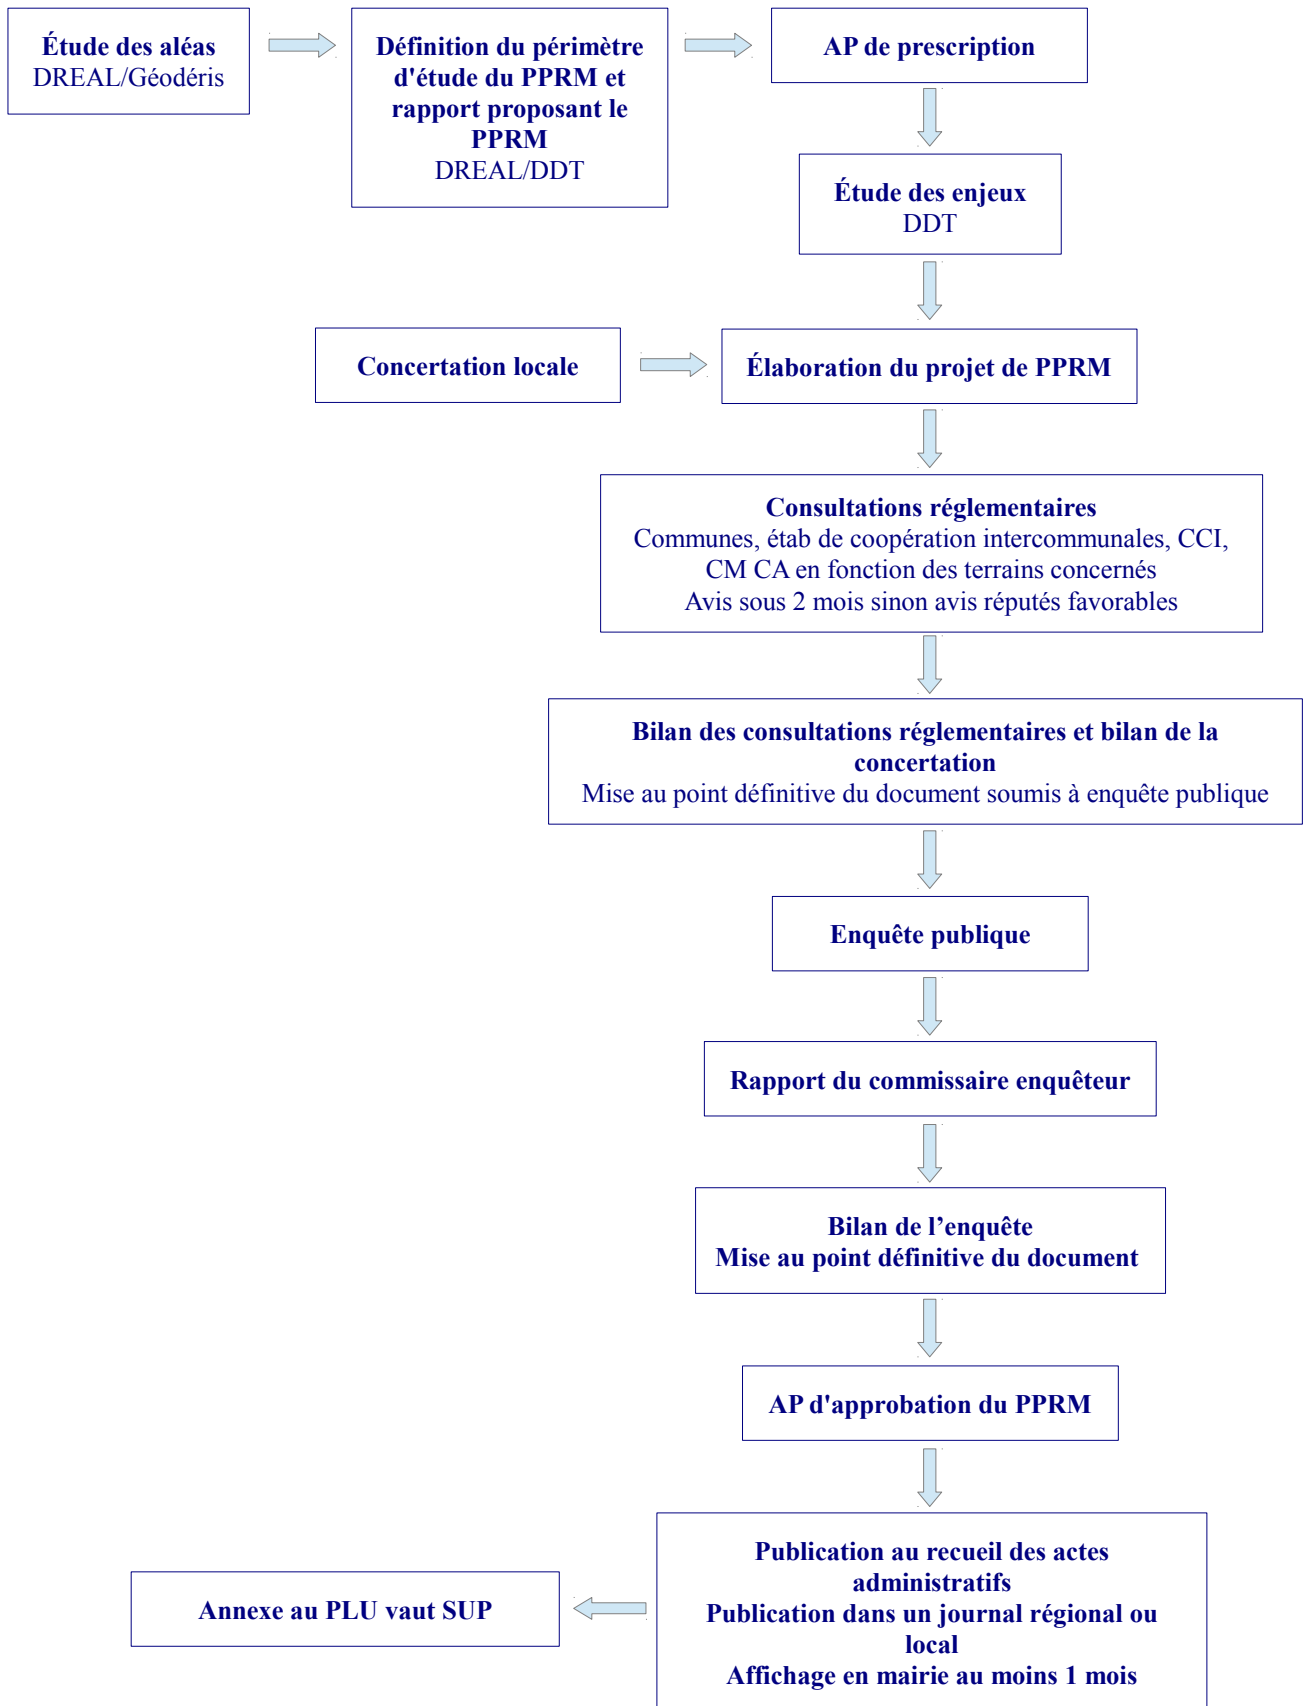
Étude des aléas
DREAL/Géodéris

Définition du périmètre d'étude du PPRM et rapport proposant le PPRM
DREAL/DDT

AP de prescription

Étude des enjeux
DDT

Concertation locale

Élaboration du projet de PPRM

Consultations réglementaires
Communes, étab de coopération intercommunales, CCI, CM CA en fonction des terrains concernés
Avis sous 2 mois sinon avis réputés favorables

Bilan des consultations réglementaires et bilan de la concertation
Mise au point définitive du document soumis à enquête publique

Enquête publique

Rapport du commissaire enquêteur

Bilan de l'enquête
Mise au point définitive du document

AP d'approbation du PPRM

Publication au recueil des actes administratifs
Publication dans un journal régional ou local
Affichage en mairie au moins 1 mois

Annexe au PLU vaut SUP